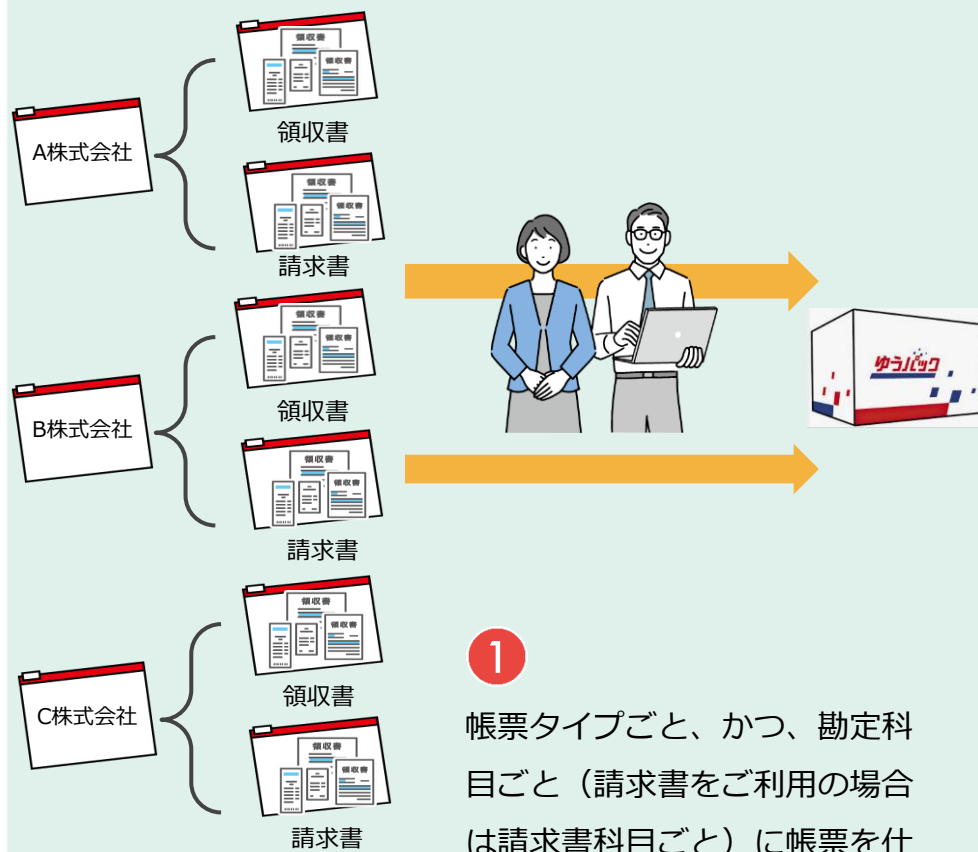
A株式会社

領収書

領収書

領収書

請求書

領収書

B株式会社

領収書

領収書

領収書

請求書

ゆうパック

領収書

C株式会社

領収書

領収書

領収書

請求書

1

帳票タイプごと、かつ、勘定科目ごと（請求書をご利用の場合は請求書科目ごと）に帳票を仕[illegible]